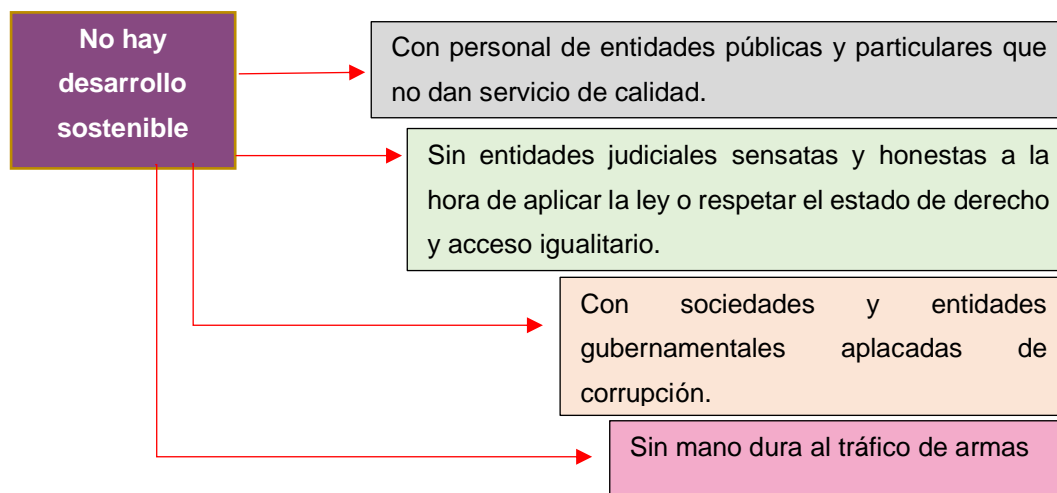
No hay desarrollo sostenible

Con personal de entidades públicas y particulares que no dan servicio de calidad.

Sin entidades judiciales sensatas y honestas a la hora de aplicar la ley o respetar el estado de derecho y acceso igualitario.

Con sociedades y entidades gubernamentales aplacadas de corrupción.

Sin mano dura al tráfico de armas